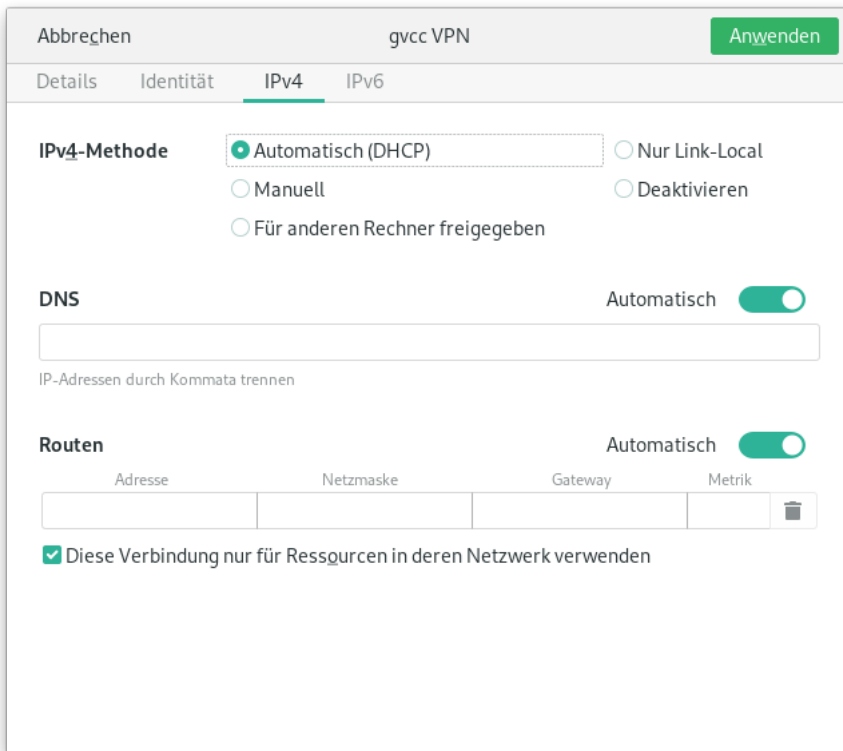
Abbrechen gvcc VPN Anwenden

Details Identität IPv4 IPv6

IPv4-Methode
Automatisch (DHCP)
Nur Link-Local
Manuell
Deaktivieren
Für anderen Rechner freigegeben

DNS Automatisch

IP-Adressen durch Kommata trennen

Routen Automatisch

| Adresse | Netzmaske | Gateway | Metrik |
|---|---|---|---|
| | | | |

Diese Verbindung nur für Ressourcen in deren Netzwerk verwenden